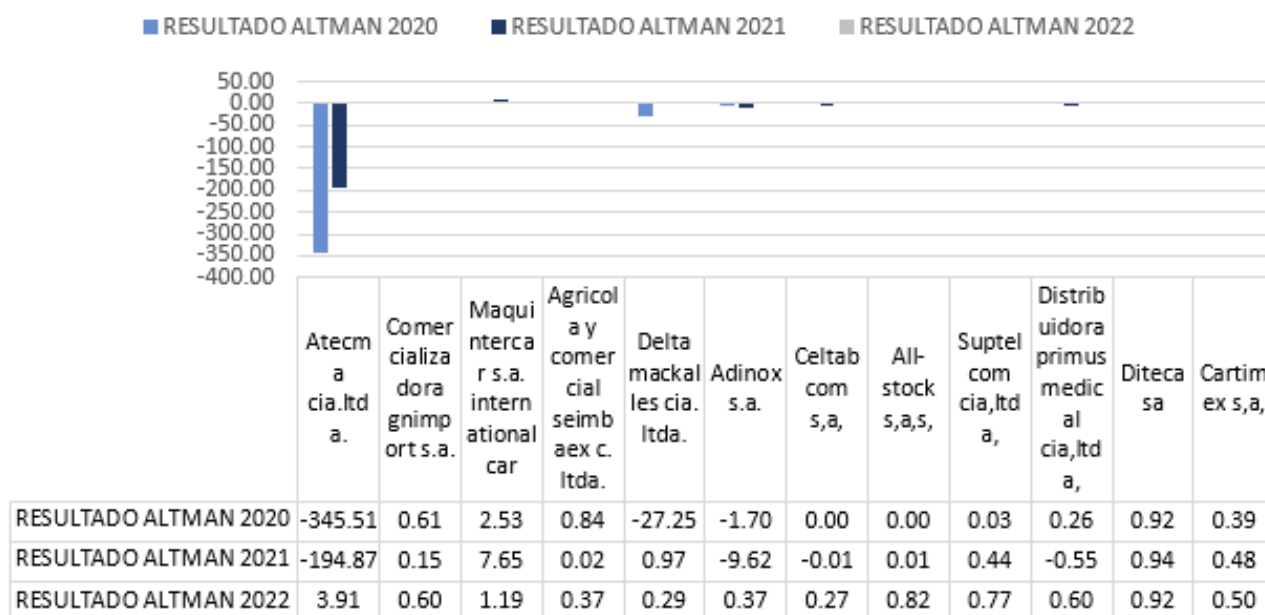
RESULTADO ALTMAN 2020 RESULTADO ALTMAN 2021 RESULTADO ALTMAN 2022

50.00
0.00
-50.00
-100.00
-150.00
-200.00
-250.00
-300.00
-350.00
-400.00

| | Atecma cia.ltda. | Comercializadora gnimport s.a. | Maquintercar s.a. internationalcar | Agricola y comercial seimbaex c. ltda. | Deltamackalles cia. ltda. | Adinox s.a. | Celtabcom s,a, | All-stock s,a,s, | Suptelcom cia,ltda, | Distribuidora primus medical cia,ltda, | Diteca sa | Cartimex s,a, |
|---|---|---|---|---|---|---|---|---|---|---|---|---|
| RESULTADO ALTMAN 2020 | -345.51 | 0.61 | 2.53 | 0.84 | -27.25 | -1.70 | 0.00 | 0.00 | 0.03 | 0.26 | 0.92 | 0.39 |
| RESULTADO ALTMAN 2021 | -194.87 | 0.15 | 7.65 | 0.02 | 0.97 | -9.62 | -0.01 | 0.01 | 0.44 | -0.55 | 0.94 | 0.48 |
| RESULTADO ALTMAN 2022 | 3.91 | 0.60 | 1.19 | 0.37 | 0.29 | 0.37 | 0.27 | 0.82 | 0.77 | 0.60 | 0.92 | 0.50 |